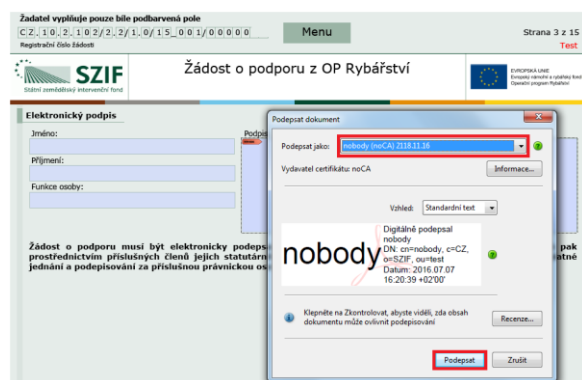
Žadatel vyplňuje pouze bíle podbarvená pole

CZ.10.2.102/2.2/1.0/15_001/00000

Registrační číslo žádosti

Menu

Strana 3 z 15

Test

SZIF

Státní zemědělský intervenční fond

Žádost o podporu z OP Rybářství

EVROPSKÁ UNIE
Evropský námořní a rybářský fond
Operační program Rybářství

Elektronický podpis

Jméno:

Příjmení:

Funkce osoby:

Podpis

Žádost o podporu musí být elektronicky podeps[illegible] pak prostřednictvím příslušných členů jejich statutární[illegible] jednání a podepisování za příslušnou právnickou os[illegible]

Podepsat dokument

Podepsat jako: nobody (noCA) 2118.11.16

Vydavatel certifikátu: noCA

Informace...

Vzhled: Standardní text

nobody

Digitálně podepsal nobody
DN: cn=nobody, c=CZ, o=SZIF, ou=test
Datum: 2016.07.07 16:20:39 +02'00'

Klepněte na Zkontrolovat, abyste viděli, zda obsah dokumentu může ovlivnit podepisování

Recenze...

Podepsat

Zrušit